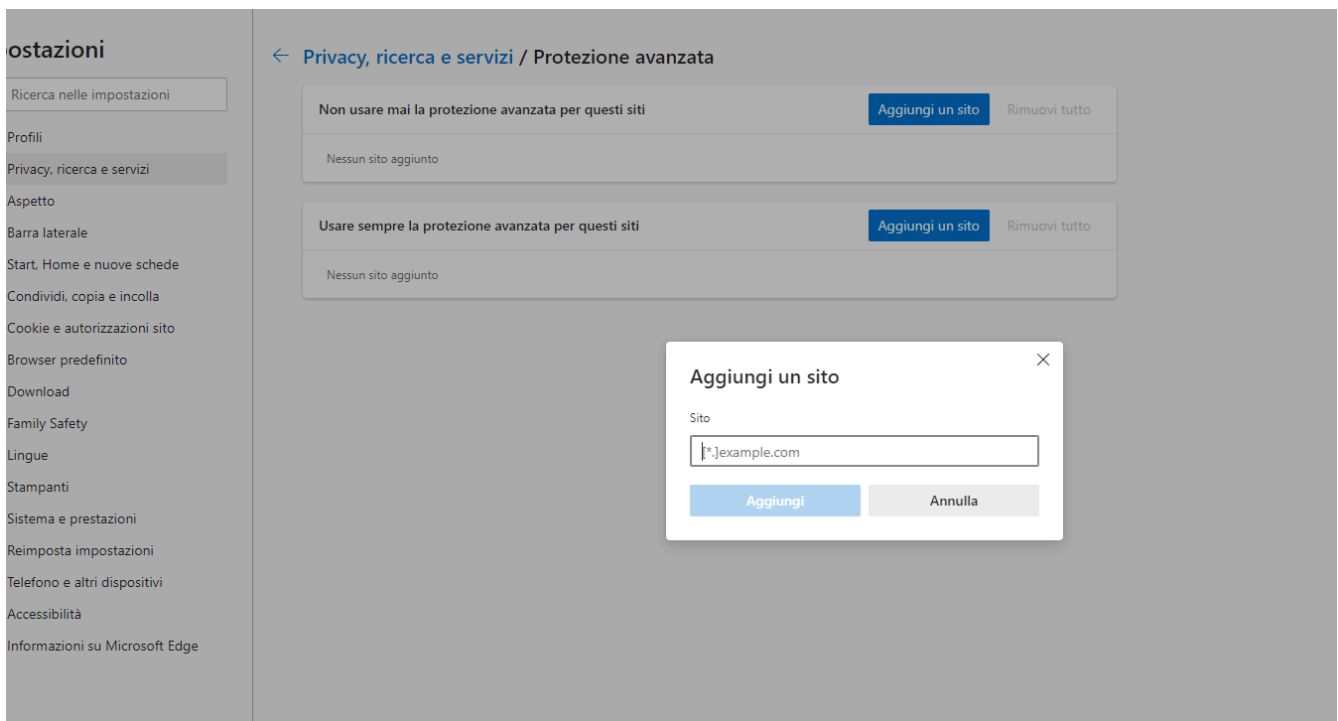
postazioni

Ricerca nelle impostazioni

Profili
Privacy, ricerca e servizi
Aspetto
Barra laterale
Start, Home e nuove schede
Condividi, copia e incolla
Cookie e autorizzazioni sito
Browser predefinito
Download
Family Safety
Lingue
Stampanti
Sistema e prestazioni
Reimposta impostazioni
Telefono e altri dispositivi
Accessibilità
Informazioni su Microsoft Edge

← Privacy, ricerca e servizi / Protezione avanzata

Non usare mai la protezione avanzata per questi siti
Aggiungi un sito
Rimuovi tutto
Nessun sito aggiunto

Usare sempre la protezione avanzata per questi siti
Aggiungi un sito
Rimuovi tutto
Nessun sito aggiunto

Aggiungi un sito
Sito
[*.]example.com
Aggiungi
Annulla